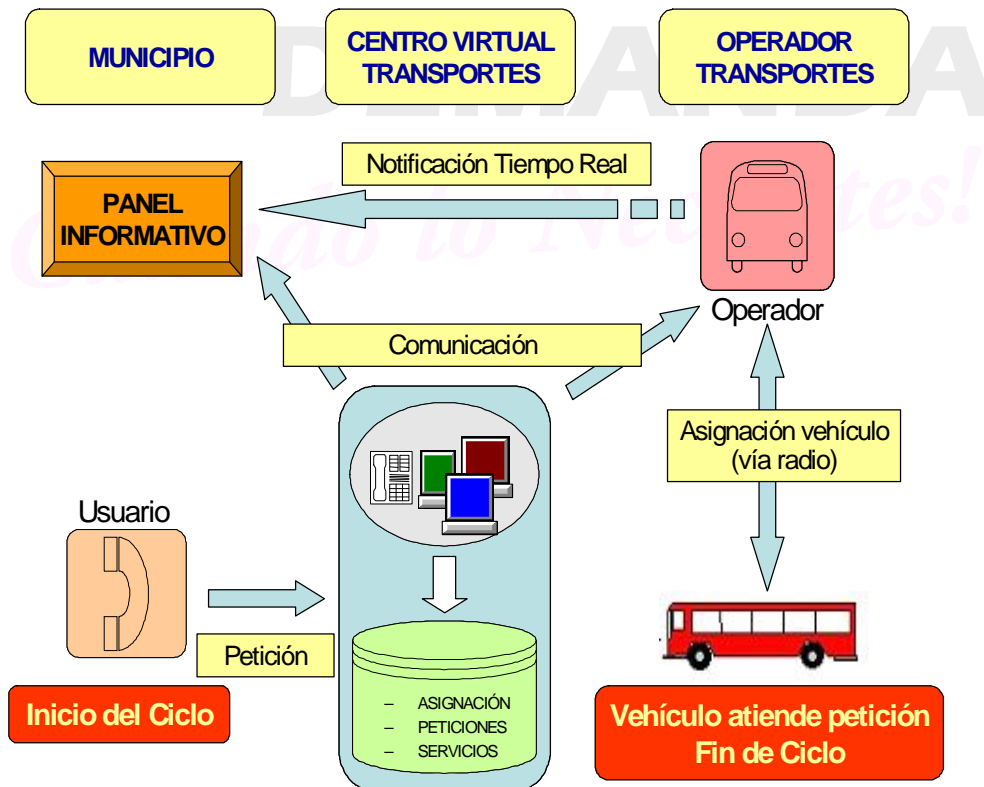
MUNICIPIO

CENTRO VIRTUAL TRANSPORTES

OPERADOR TRANSPORTES

DEMANDA

Notificación Tiempo Real

PANEL INFORMATIVO

Operador

Comunicación

Asignación vehículo (vía radio)

Usuario

Petición

– ASIGNACIÓN
– PETICIONES
– SERVICIOS

Inicio del Ciclo

Vehículo atiende petición
Fin de Ciclo